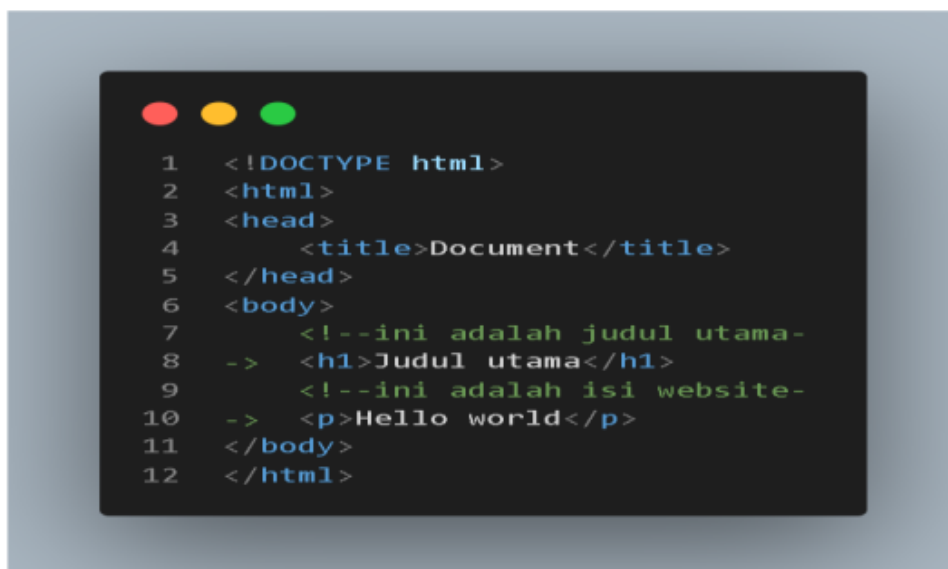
1 <!DOCTYPE html>
2 <html>
3 <head>
4     <title>Document</title>
5 </head>
6 <body>
7     <!--ini adalah judul utama-
8 ->  <h1>Judul utama</h1>
9     <!--ini adalah isi website-
10 ->  <p>Hello world</p>
11 </body>
12 </html>